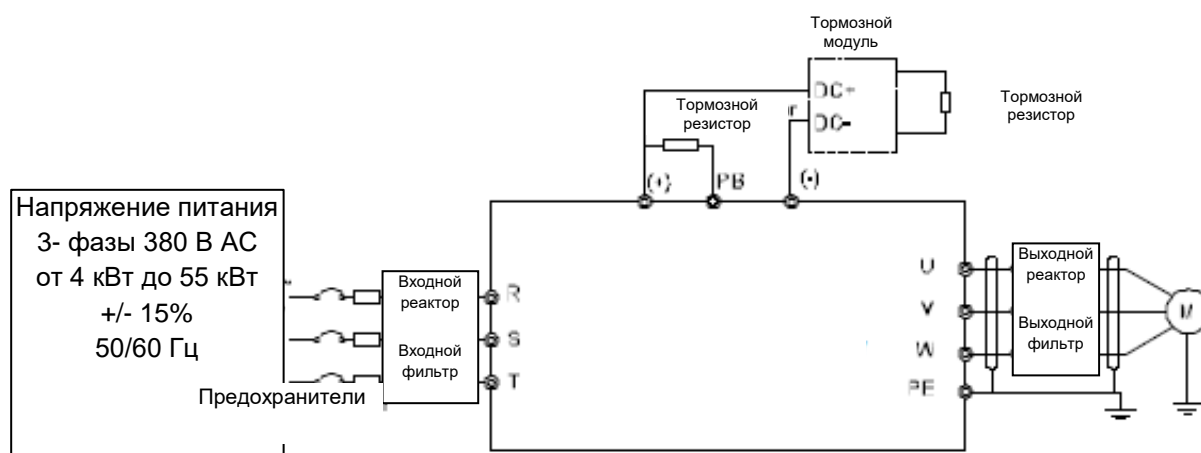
Тормозной модуль

DC+

DC-

Тормозной резистор

Тормозной резистор

(+)

PB

(-)

Напряжение питания
3- фазы 380 В АС
от 4 кВт до 55 кВт
+/- 15%
50/60 Гц

Входной реактор

Входной фильтр

Предохранители

R

S

T

U

V

W

PE

Выходной реактор

Выходной фильтр

M